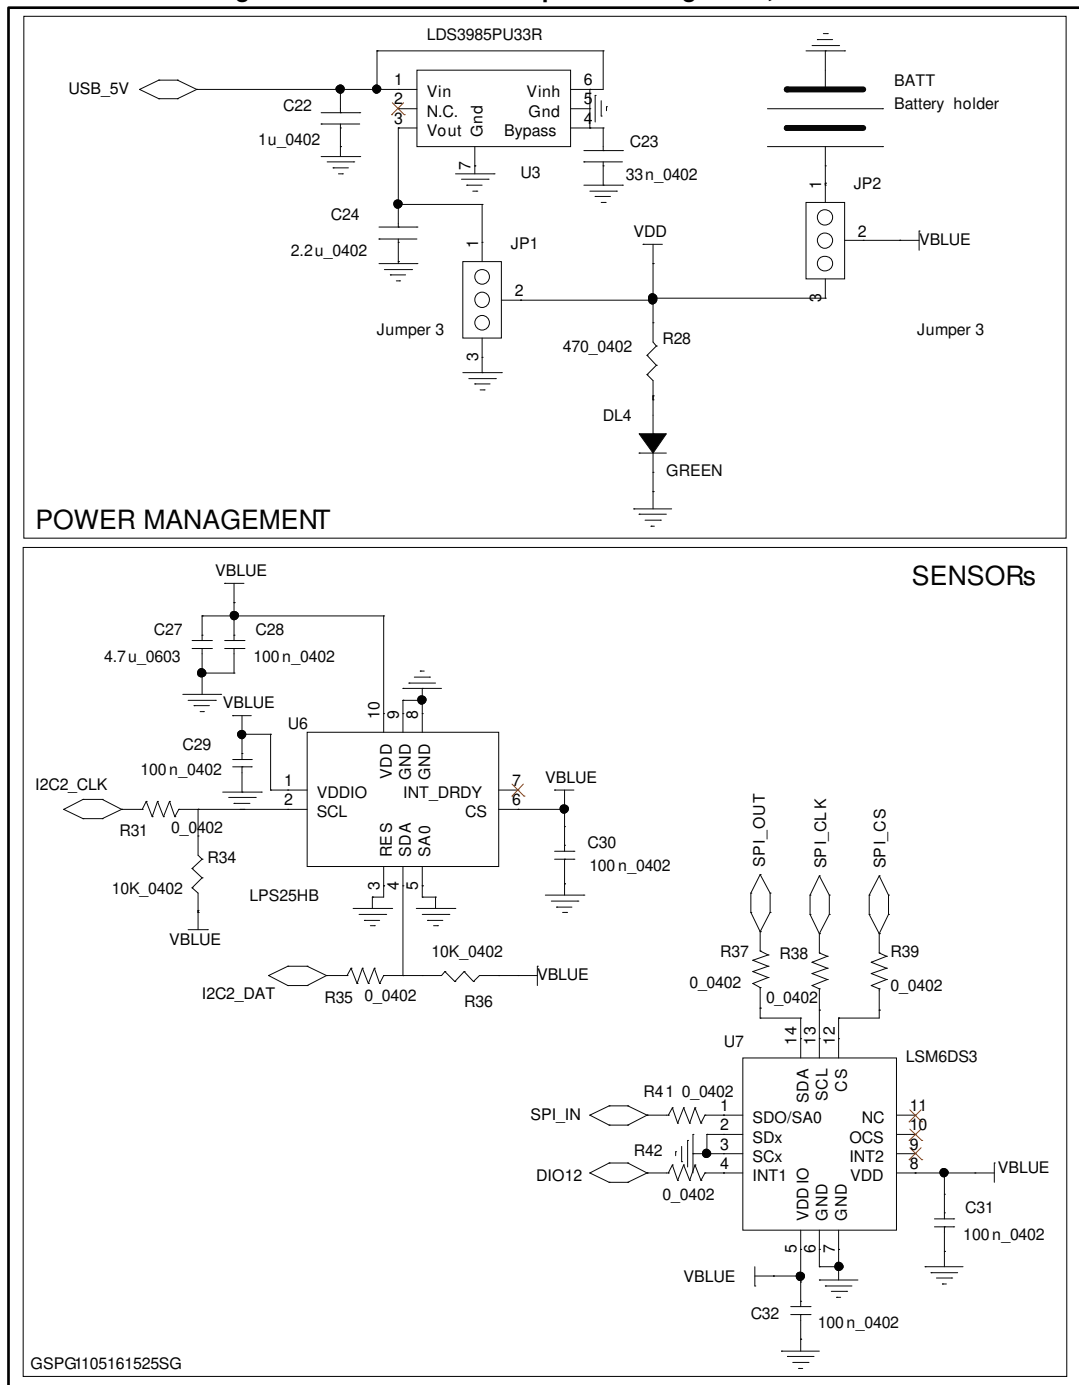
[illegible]

LDS3985PU33R

USB_5V

1 Vin
2 N.C.
3 Vout
Gnd
7
Vinh 6
Gnd 5
Bypass 4

C22
1u_0402

U3

C23
33n_0402

C24
2.2u_0402

BATT
Battery holder

1
JP2
2 VBLUE
3

Jumper 3

1
JP1
2
3
Jumper 3

VDD

470_0402
R28

DL4
GREEN

POWER MANAGEMENT

SENSORs

VBLUE

C27
4.7u_0603

C28
100n_0402

VBLUE

U6

C29
100n_0402

10 9 8
VDD GND GND

1 VDDIO
2 SCL
INT_DRDY 7
CS 6

VBLUE

RES SDA SA0
3 4 5

I2C2_CLK

R31
0_0402

R34
10K_0402
VBLUE

LPS25HB

C30
100n_0402

10K_0402

I2C2_DAT
R35 0_0402
R36
VBLUE

SPI_OUT
SPI_CLK
SPI_CS

R37
0_0402
R38
0_0402
R39
0_0402

U7
14 13 12
SDA SCL CS
LSM6DS3

SPI_IN
R41 0_0402
1 SDO/SA0
2 SDx
3 SCx
4 INT1
NC 11
OCS 10
INT2 9
VDD 8

R42
DIO12
0_0402

VBLUE

C31
100n_0402

VDD IO GND GND
5 6 7

VBLUE

C32
100n_0402

GSPG1105161525SG